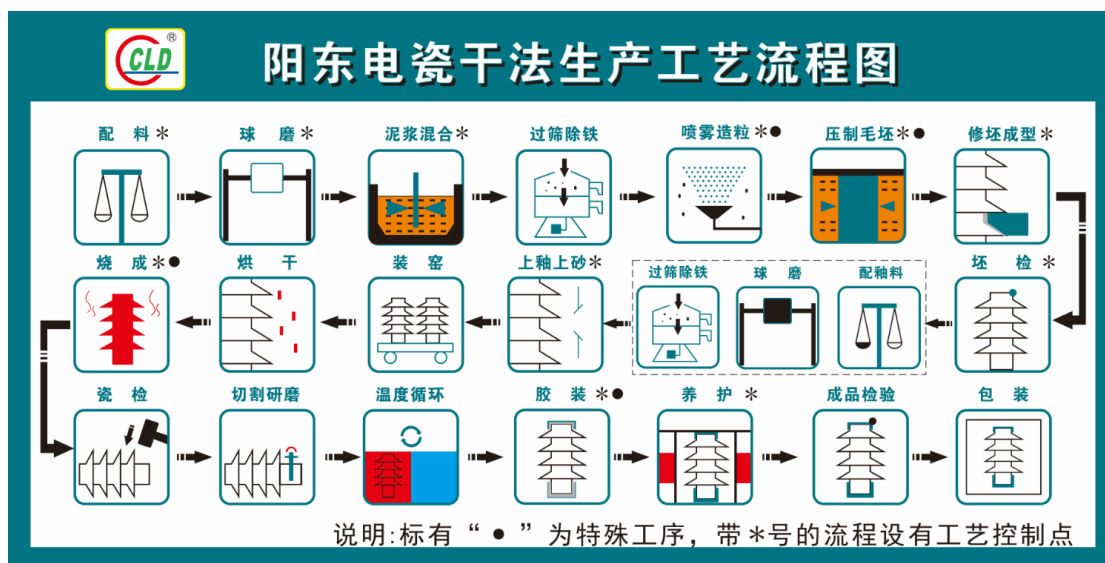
CLD®

阳东电瓷干法生产工艺流程图

配料＊
球磨＊
泥浆混合＊
过筛除铁
喷雾造粒＊●
压制毛坯＊●
修坯成型＊

烧成＊●
烘干
装窑
上釉上砂＊
过筛除铁
球磨
配釉料
坯检＊

瓷检
切割研磨
温度循环
胶装＊●
养护＊
成品检验
包装

说明:标有“●”为特殊工序，带＊号的流程设有工艺控制点